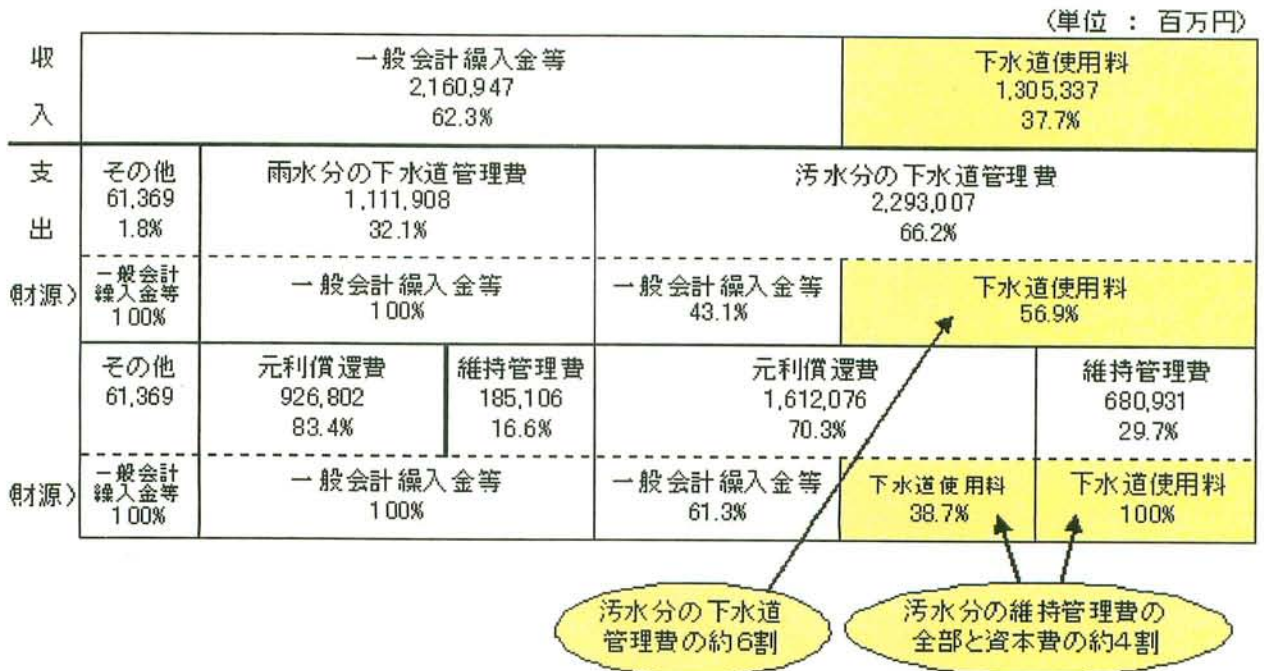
（単位 ： 百万円）

| 収入 | 一般会計繰入金等 2,160,947 62.3% | | | 下水道使用料 1,305,337 37.7% | |
|---|---|---|---|---|---|
| 支出 | その他 61,369 1.8% | 雨水分の下水道管理費 1,111,908 32.1% | | 汚水分の下水道管理費 2,293,007 66.2% | |
| (財源) | 一般会計繰入金等 100% | 一般会計繰入金等 100% | | 一般会計繰入金等 43.1% | 下水道使用料 56.9% |
| | その他 61,369 | 元利償還費 926,802 83.4% | 維持管理費 185,106 16.6% | 元利償還費 1,612,076 70.3% | 維持管理費 680,931 29.7% |
| (財源) | 一般会計繰入金等 100% | 一般会計繰入金等 100% | | 一般会計繰入金等 61.3% 下水道使用料 38.7% | 下水道使用料 100% |

汚水分の下水道管理費の約6割

汚水分の維持管理費の全部と資本費の約4割